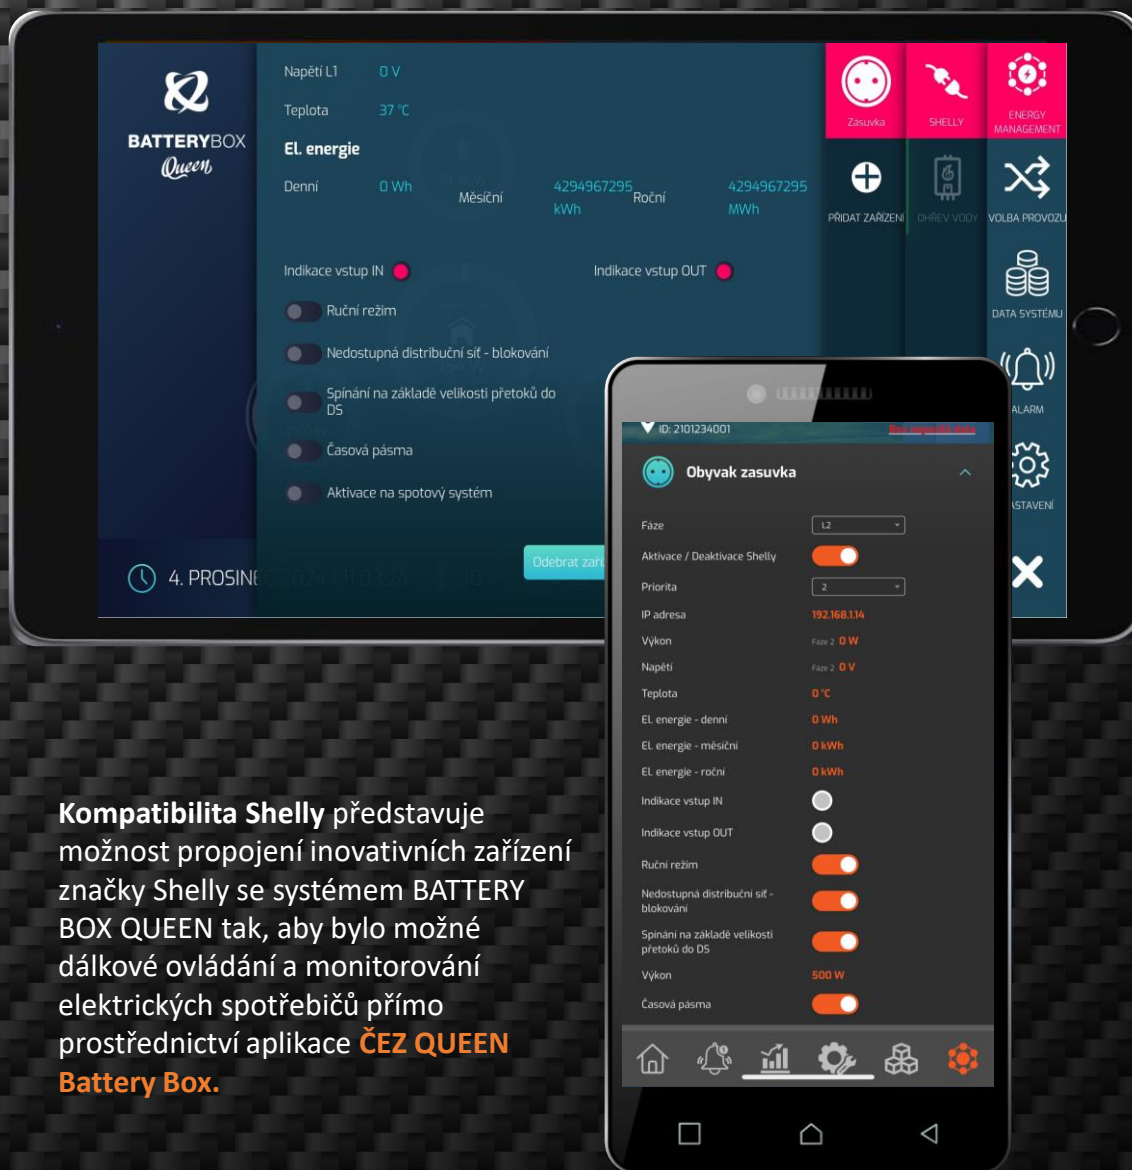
BATTERYBOX Queen

Napětí L1 0 V

Teplota 37 °C

El. energie

Denní 0 Wh Měsíční 4294967295 kWh Roční 4294967295 MWh

Indikace vstup IN

Indikace vstup OUT

Ruční režim

Nedostupná distribuční síť - blokování

Spínání na základě velikosti přetoků do DS

Časová pásma

Aktivace na spotový systém

Odebrat zaří

4. PROSINE 2024 11:03:24

Zásuvka SHELLY ENERGY MANAGEMENT

PŘIDAT ZAŘÍZENÍ OHŘEV VODY VOLBA PROVOZU

DATA SYSTÉMU

ALARM

NASTAVENÍ

ID: 2101234001 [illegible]

Obyvak zasuvka

Fáze L2

Aktivace / Deaktivace Shelly

Priorita 2

IP adresa 192.168.1.14

Výkon Fáze 2 0 W

Napětí Fáze 2 0 V

Teplota 0 °C

El. energie - denní 0 Wh

El. energie - měsíční 0 kWh

El. energie - roční 0 kWh

Indikace vstup IN

Indikace vstup OUT

Ruční režim

Nedostupná distribuční síť - blokování

Spínání na základě velikosti přetoků do DS

Výkon 500 W

Časová pásma

**Kompatibilita Shelly** představuje možnost propojení inovativních zařízení značky Shelly se systémem BATTERY BOX QUEEN tak, aby bylo možné dálkové ovládání a monitorování elektrických spotřebičů přímo prostřednictví aplikace **ČEZ QUEEN Battery Box.**